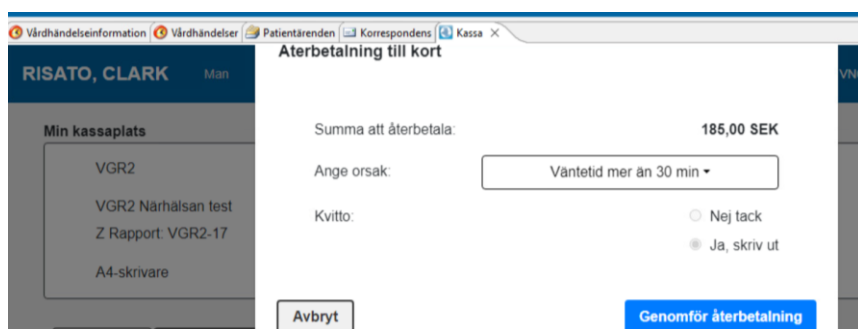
Vårdhändelseinformation | Vårdhändelser | Patientärenden | Korrespondens | Kassa ×

RISATO, CLARK Man

VN

Min kassaplats

VGR2

VGR2 Närhälsan test

Z Rapport: VGR2-17

A4-skrivare

Återbetalning till kort

Summa att återbetala: 185,00 SEK

Ange orsak: Väntetid mer än 30 min ▾

Kvitto: Nej tack

Ja, skriv ut

Avbryt

Genomför återbetalning